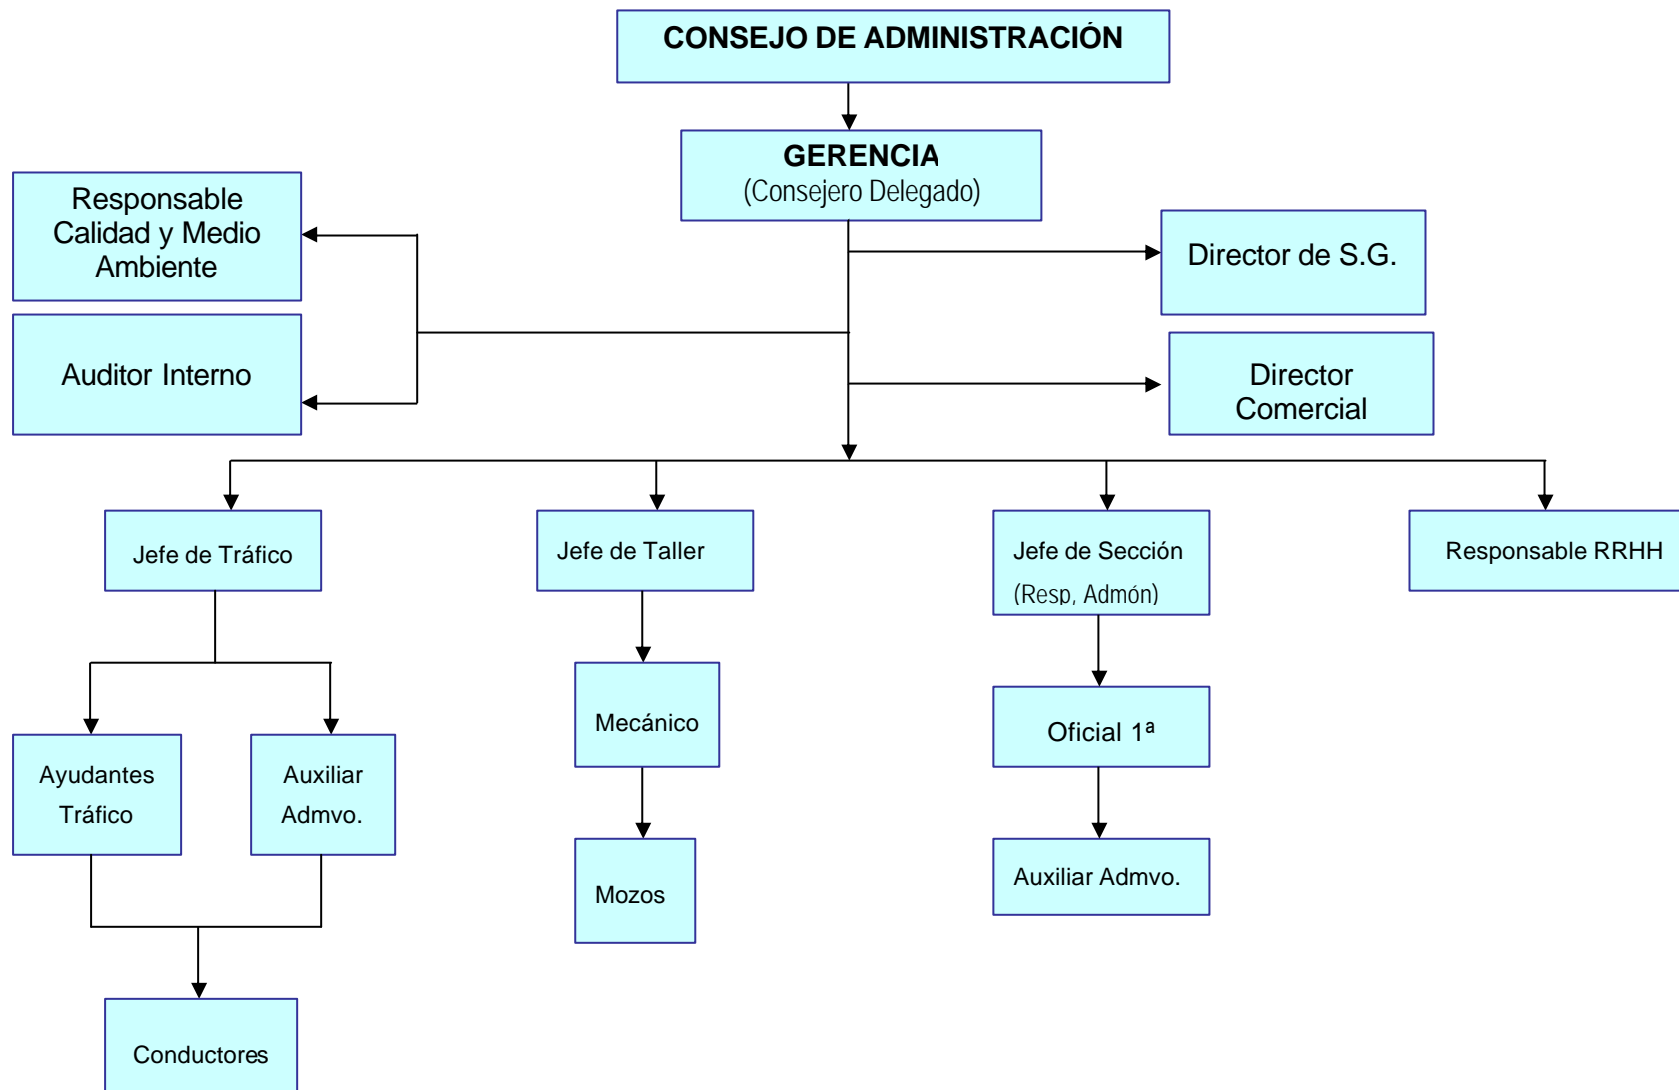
CONSEJO DE ADMINISTRACIÓN

GERENCIA
(Consejero Delegado)

Responsable Calidad y Medio Ambiente

Auditor Interno

Director de S.G.

Director Comercial

Jefe de Tráfico

Jefe de Taller

Jefe de Sección
(Resp, Admón)

Responsable RRHH

Ayudantes Tráfico

Auxiliar Admvo.

Mecánico

Oficial 1ª

Mozos

Auxiliar Admvo.

Conductores